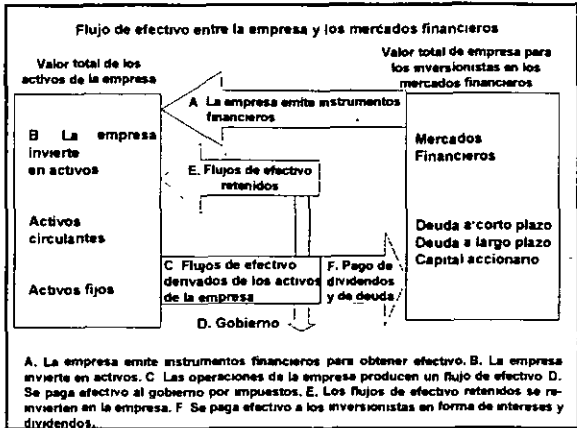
Flujo de efectivo entre la empresa y los mercados financieros

Valor total de los activos de la empresa

Valor total de empresa para los inversionistas en los mercados financieros

A. La empresa emite instrumentos financieros

B. La empresa invierte en activos

E. Flujos de efectivo retenidos

Mercados Financieros

Activos circulantes

Activos fijos

Deuda a corto plazo
Deuda a largo plazo
Capital accionario

C. Flujos de efectivo derivados de los activos de la empresa

F. Pago de dividendos y de deuda

D. Gobierno

A. La empresa emite instrumentos financieros para obtener efectivo. B. La empresa invierte en activos. C. Las operaciones de la empresa producen un flujo de efectivo D. Se paga efectivo al gobierno por impuestos. E. Los flujos de efectivo retenidos se reinvierten en la empresa. F. Se paga efectivo a los inversionistas en forma de intereses y dividendos.